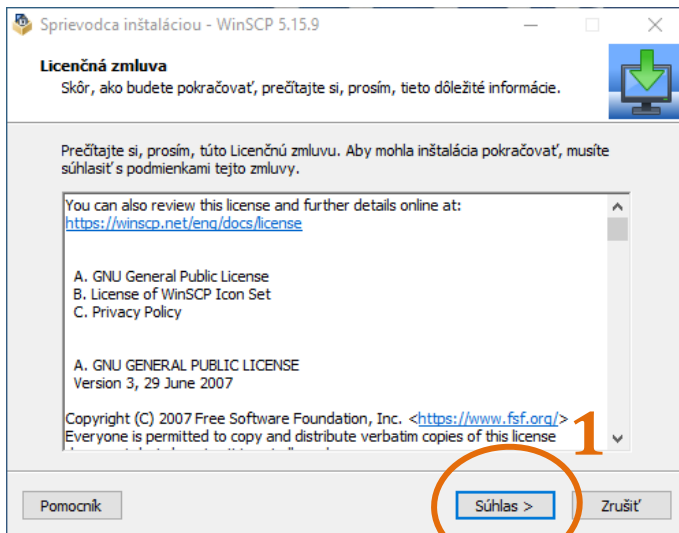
Sprievodca inštaláciou - WinSCP 5.15.9

Licenčná zmluva
Skôr, ako budete pokračovať, prečítajte si, prosím, tieto dôležité informácie.

Prečítajte si, prosím, túto Licenčnú zmluvu. Aby mohla inštalácia pokračovať, musíte súhlasiť s podmienkami tejto zmluvy.

You can also review this license and further details online at:
https://winscp.net/eng/docs/license

A. GNU General Public License
B. License of WinSCP Icon Set
C. Privacy Policy

A. GNU GENERAL PUBLIC LICENSE
Version 3, 29 June 2007

Copyright (C) 2007 Free Software Foundation, Inc. <https://www.fsf.org/>
Everyone is permitted to copy and distribute verbatim copies of this license
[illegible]

1

Pomocník

Súhlas >

Zrušiť